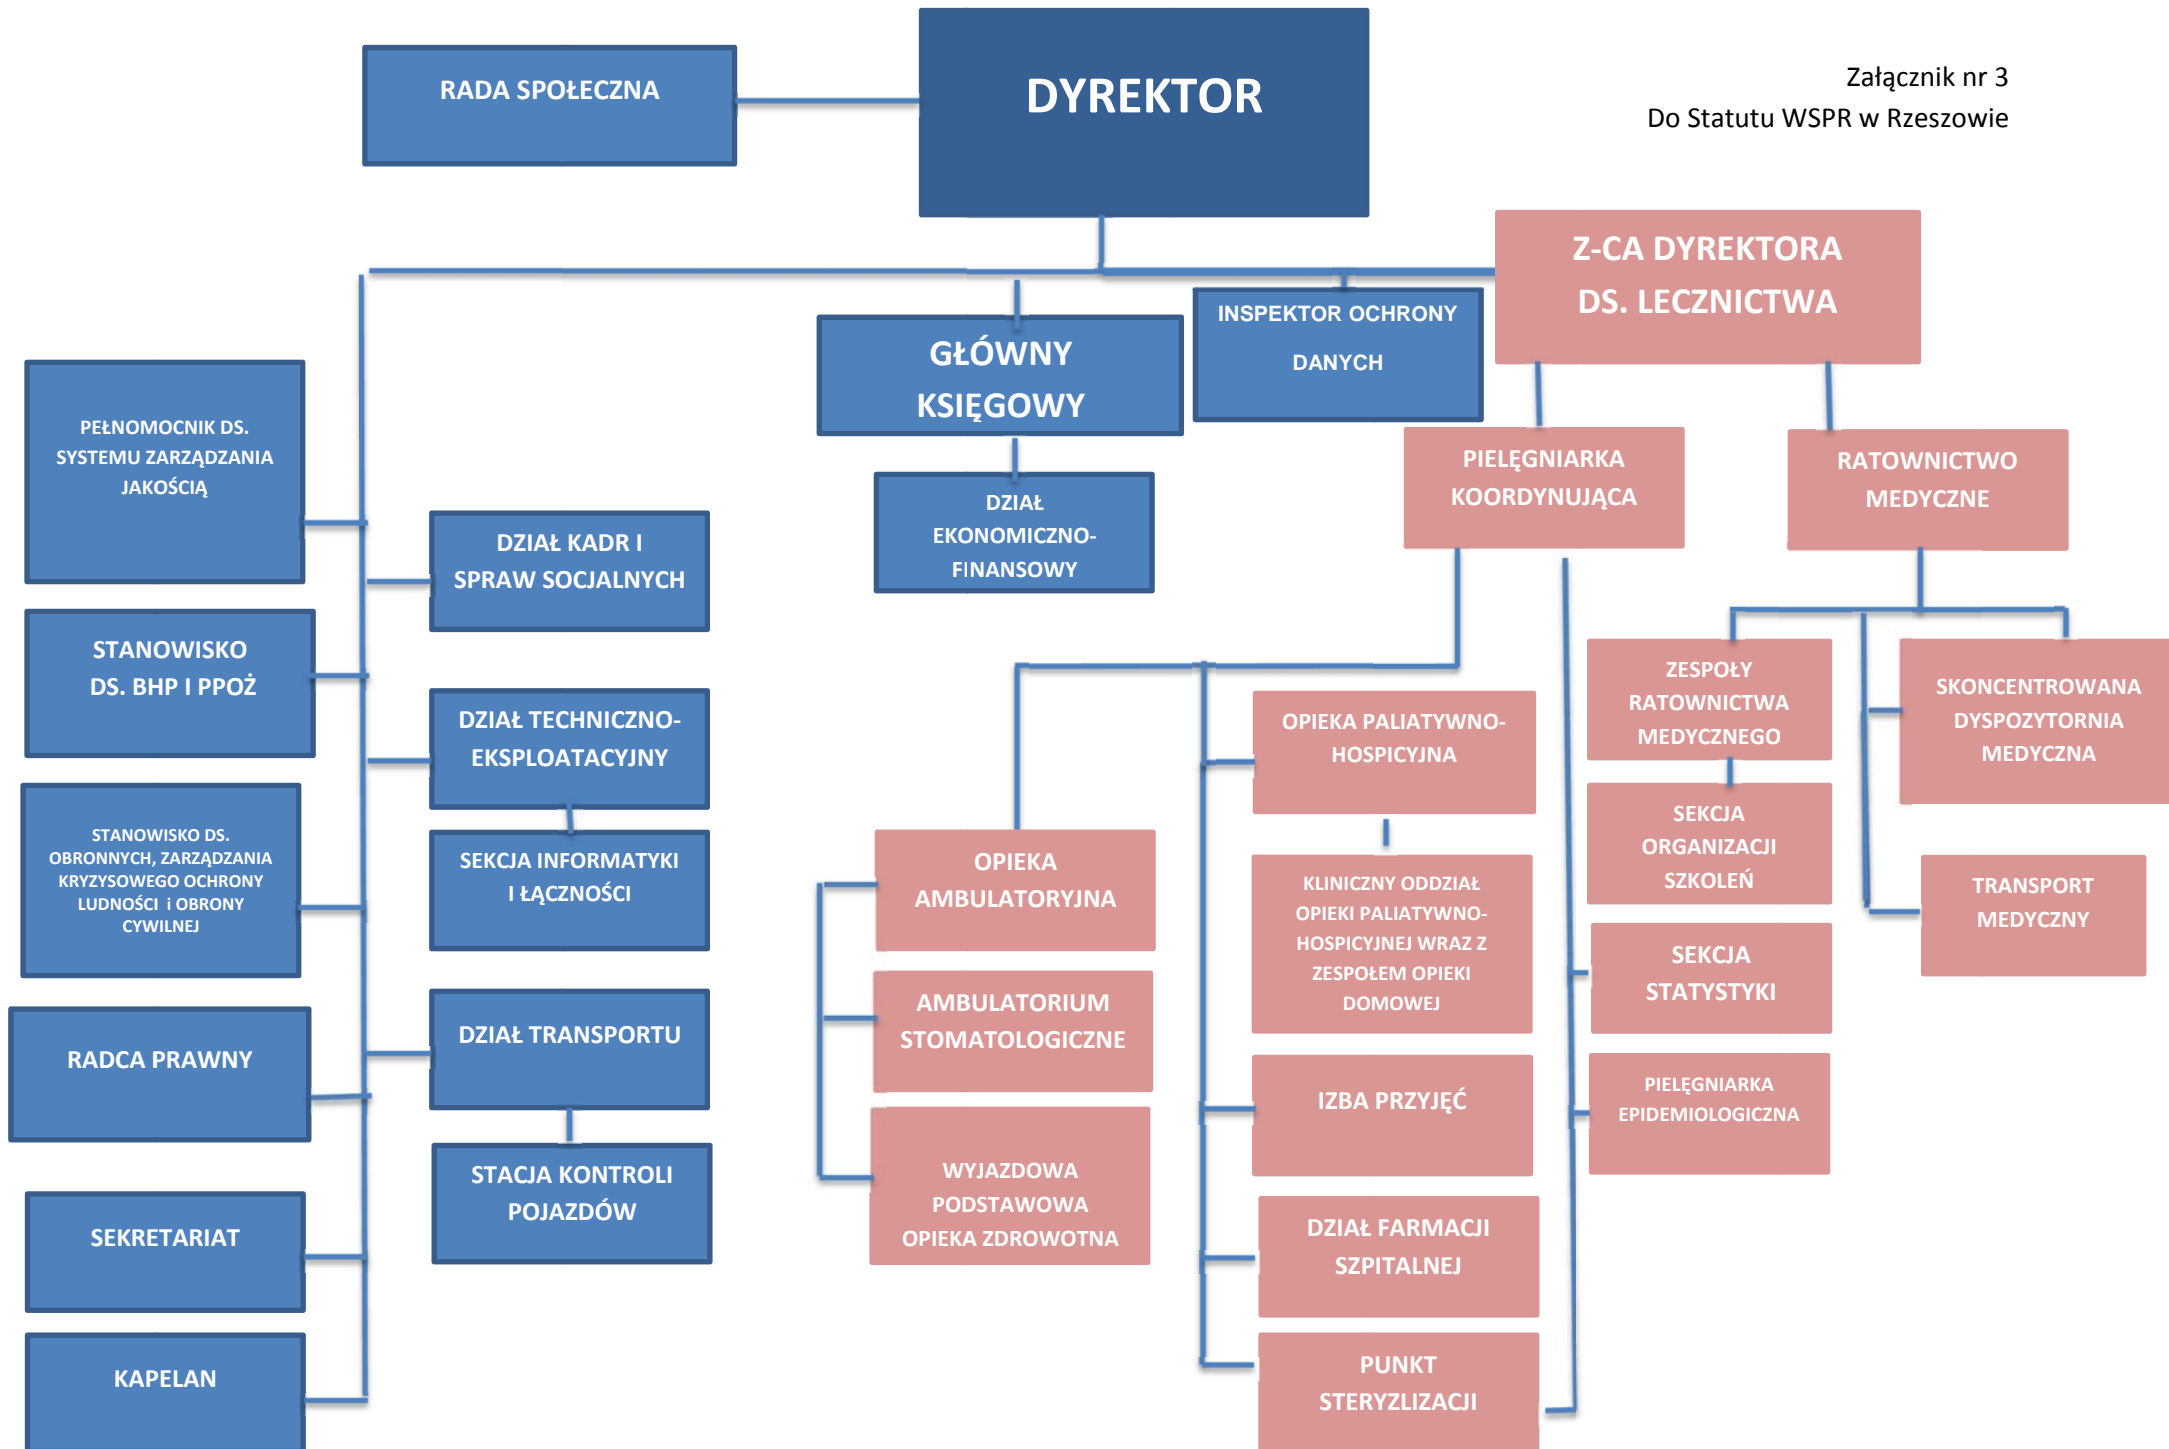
Załącznik nr 3
Do Statutu WSPR w Rzeszowie

RADA SPOŁECZNA

DYREKTOR

Z-CA DYREKTORA DS. LECZNICTWA

GŁÓWNY KSIĘGOWY

INSPEKTOR OCHRONY DANYCH

DZIAŁ EKONOMICZNO-FINANSOWY

PIELĘGNIARKA KOORDYNUJĄCA

RATOWNICTWO MEDYCZNE

PEŁNOMOCNIK DS. SYSTEMU ZARZĄDZANIA JAKOŚCIĄ

DZIAŁ KADR I SPRAW SOCJALNYCH

STANOWISKO DS. BHP I PPOŻ

DZIAŁ TECHNICZNO-EKSPLOATACYJNY

SEKCJA INFORMATYKI I ŁĄCZNOŚCI

STANOWISKO DS. OBRONNYCH, ZARZĄDZANIA KRYZYSOWEGO OCHRONY LUDNOŚCI i OBRONY CYWILNEJ

RADCA PRAWNY

DZIAŁ TRANSPORTU

STACJA KONTROLI POJAZDÓW

SEKRETARIAT

KAPELAN

OPIEKA AMBULATORYJNA

AMBULATORIUM STOMATOLOGICZNE

WYJAZDOWA PODSTAWOWA OPIEKA ZDROWOTNA

OPIEKA PALIATYWNO-HOSPICYJNA

KLINICZNY ODDZIAŁ OPIEKI PALIATYWNO-HOSPICYJNEJ WRAZ Z ZESPOŁEM OPIEKI DOMOWEJ

IZBA PRZYJĘĆ

DZIAŁ FARMACJI SZPITALNEJ

PUNKT STERYZLIZACJI

ZESPOŁY RATOWNICTWA MEDYCZNEGO

SEKCJA ORGANIZACJI SZKOLEŃ

SEKCJA STATYSTYKI

PIELĘGNIARKA EPIDEMIOLOGICZNA

SKONCENTROWANA DYSPOZYTORNIA MEDYCZNA

TRANSPORT MEDYCZNY